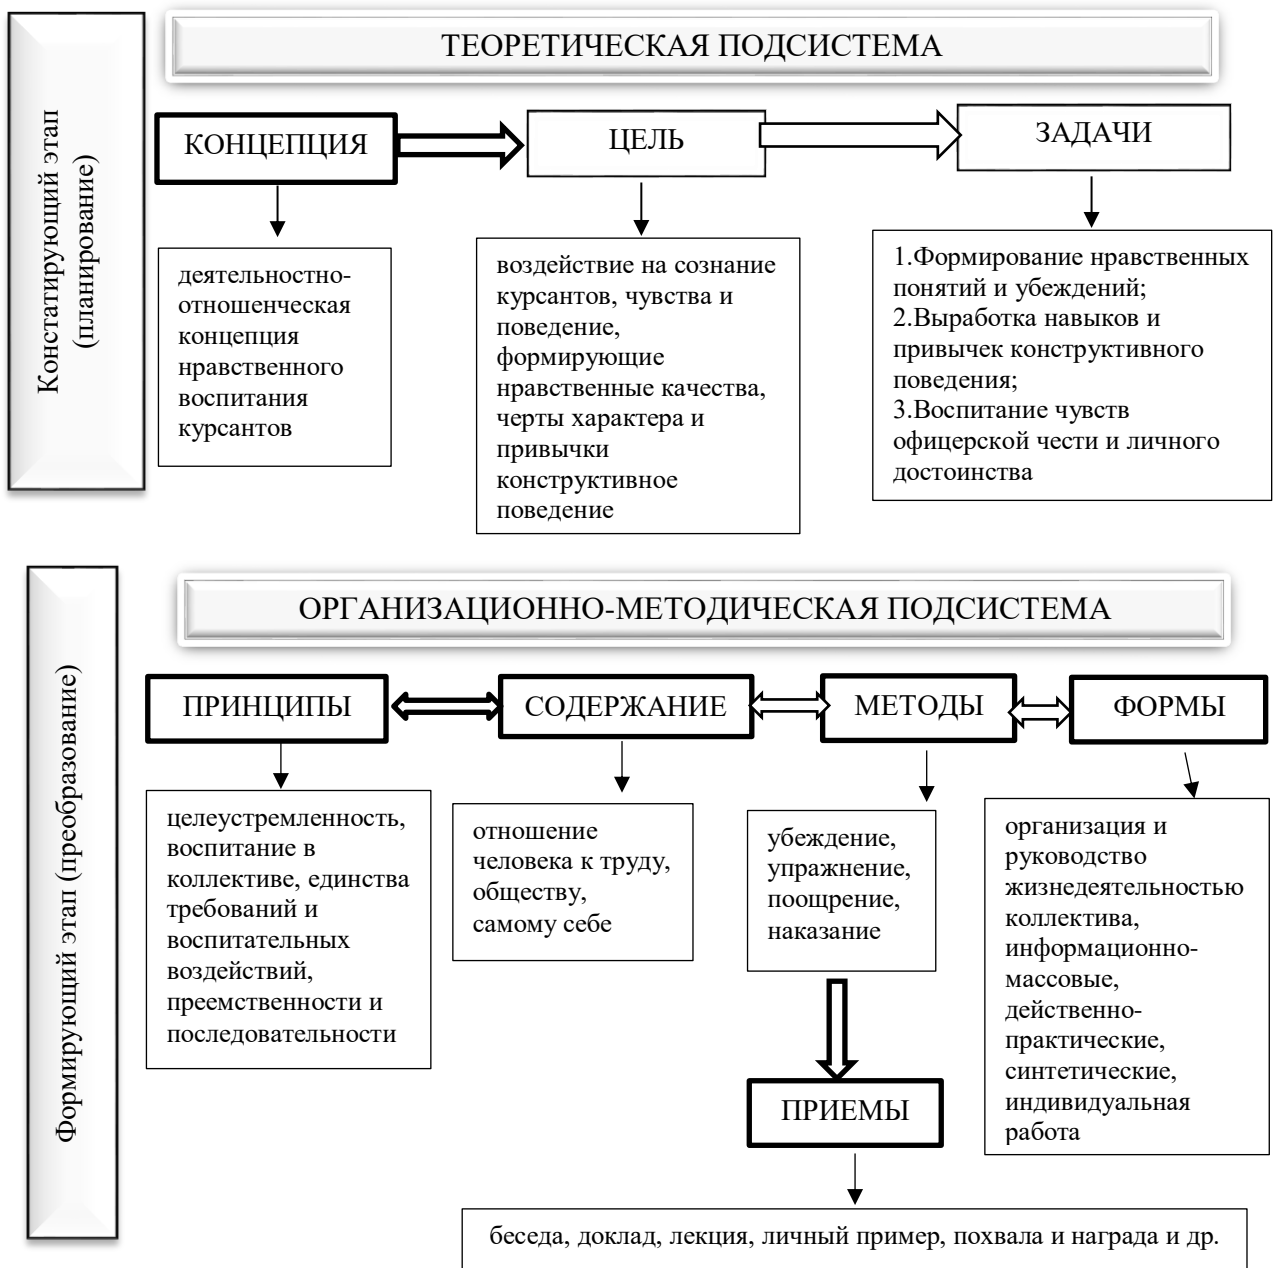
Констатирующий этап (планирование)

ТЕОРЕТИЧЕСКАЯ ПОДСИСТЕМА

КОНЦЕПЦИЯ

ЦЕЛЬ

ЗАДАЧИ

деятельностно-отношенческая концепция нравственного воспитания курсантов

воздействие на сознание курсантов, чувства и поведение, формирующие нравственные качества, черты характера и привычки конструктивное поведение

1.Формирование нравственных понятий и убеждений;
2.Выработка навыков и привычек конструктивного поведения;
3.Воспитание чувств офицерской чести и личного достоинства

Формирующий этап (преобразование)

ОРГАНИЗАЦИОННО-МЕТОДИЧЕСКАЯ ПОДСИСТЕМА

ПРИНЦИПЫ

СОДЕРЖАНИЕ

МЕТОДЫ

ФОРМЫ

целеустремленность, воспитание в коллективе, единства требований и воспитательных воздействий, преемственности и последовательности

отношение человека к труду, обществу, самому себе

убеждение, упражнение, поощрение, наказание

организация и руководство жизнедеятельностью коллектива, информационно-массовые, действенно-практические, синтетические, индивидуальная работа

ПРИЕМЫ

беседа, доклад, лекция, личный пример, похвала и награда и др.